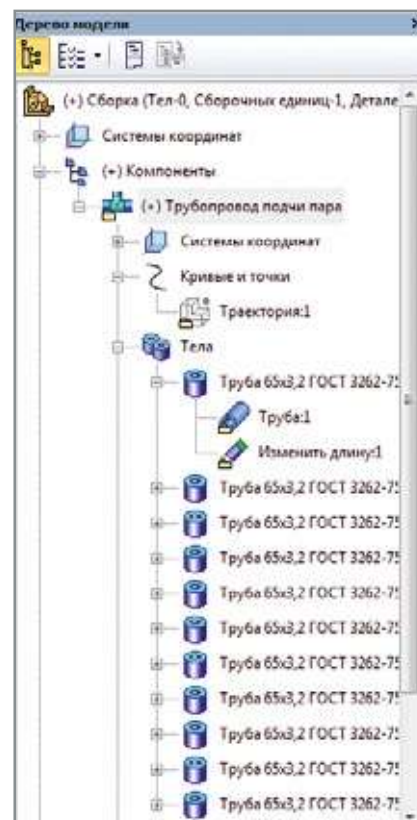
Дерево модели

(+) Сборка (Тел-0, Сборочных единиц-1, Детале

Системы координат

(+) Компоненты

(+) Трубопровод подачи пара

Системы координат

Кривые и точки

Траектория:1

Тела

Труба 65х3,2 ГОСТ 3262-75

Труба:1

Изменить длину:1

Труба 65х3,2 ГОСТ 3262-75

Труба 65х3,2 ГОСТ 3262-75

Труба 65х3,2 ГОСТ 3262-75

Труба 65х3,2 ГОСТ 3262-75

Труба 65х3,2 ГОСТ 3262-75

Труба 65х3,2 ГОСТ 3262-75

Труба 65х3,2 ГОСТ 3262-75

Труба 65х3,2 ГОСТ 3262-75

Труба 65х3,2 ГОСТ 3262-75

Труба 65х3,2 ГОСТ 3262-75